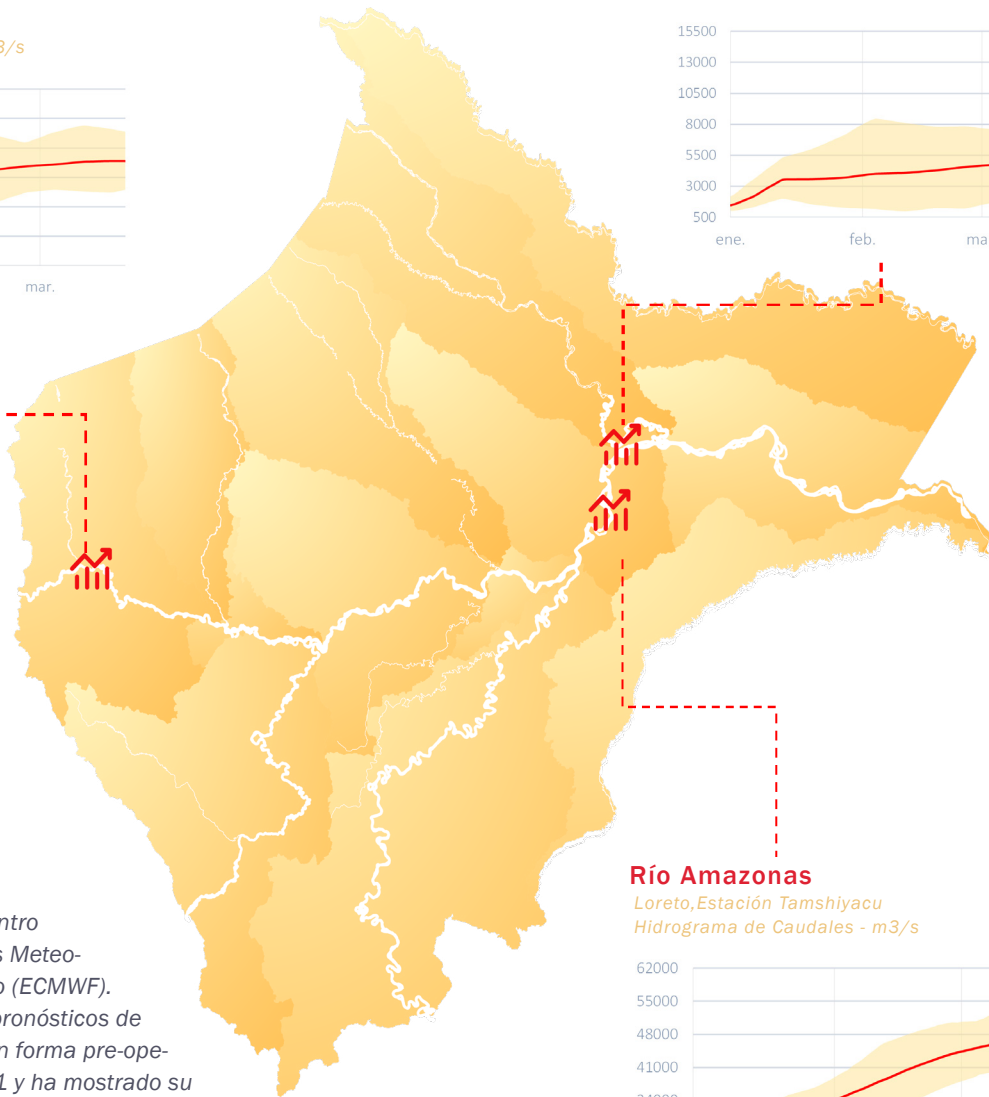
3/s

mar.

15500
13000
10500
8000
5500
3000
500
ene.
feb.
ma

ntro
s Meteo-
o (ECMWF).
pronósticos de
n forma pre-ope-
1 y ha mostrado su

Río Amazonas
Loreto,Estación Tamshiyacu
Hidrograma de Caudales - m3/s

62000
55000
48000
41000
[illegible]